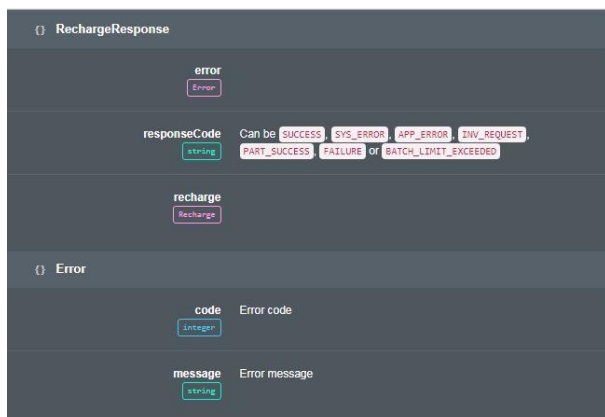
{} RechargeResponse

error
Error

responseCode
string
Can be SUCCESS, SYS_ERROR, APP_ERROR, INV_REQUEST, PART_SUCCESS, FAILURE or BATCH_LIMIT_EXCEEDED

recharge
Recharge

{} Error

code
integer
Error code

message
string
Error message